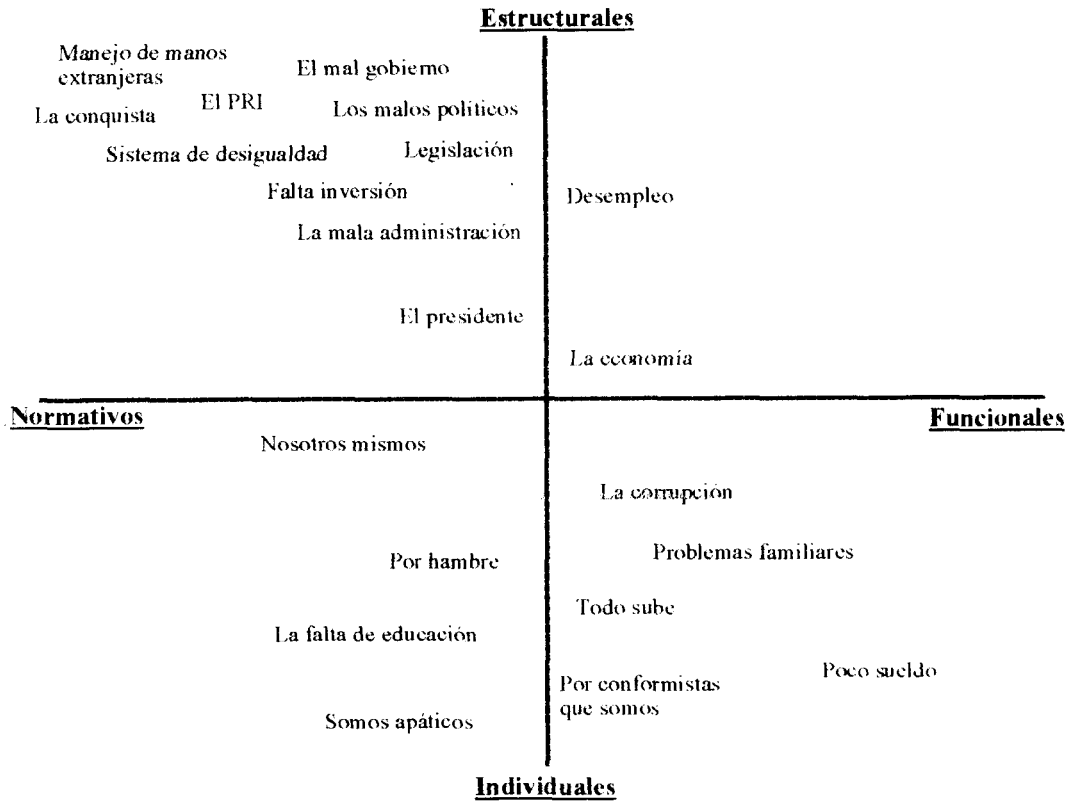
Estructurales

Manejo de manos extranjeras

El mal gobierno

La conquista

El PRI

Los malos politicos

Sistema de desigualdad

Legislación

Falta inversión

Desempleo

La mala administración

El presidente

La economía

Normativos

Funcionales

Nosotros mismos

La corrupción

Por hambre

Problemas familiares

Todo sube

La falta de educación

Poco sueldo

Por conformistas que somos

Somos apáticos

Individuales